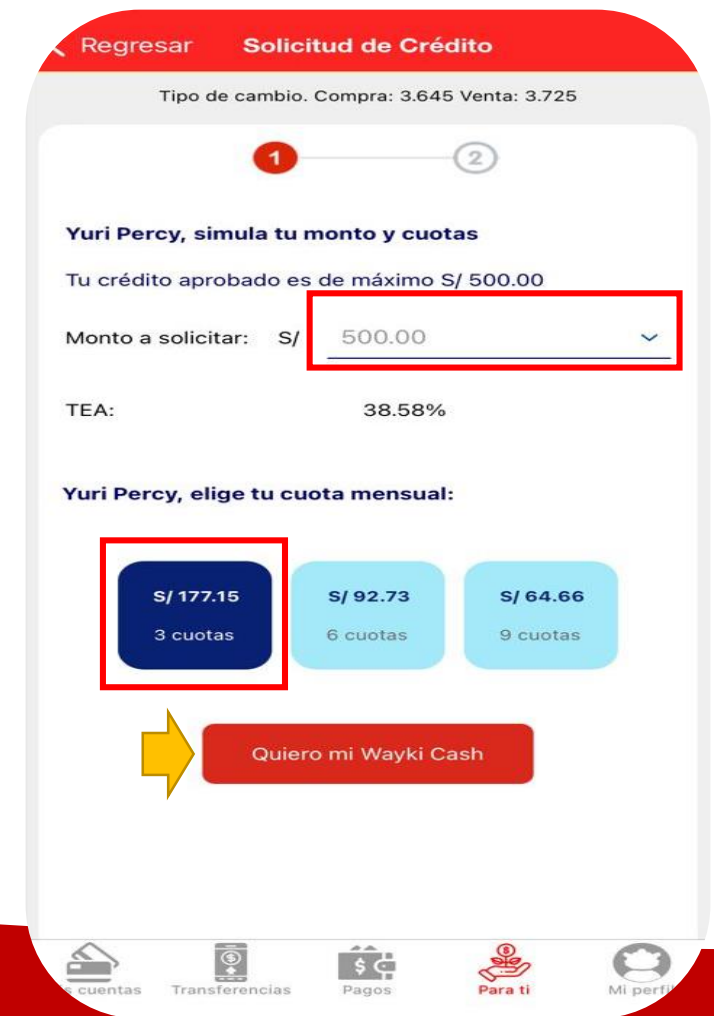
Regresar Solicitud de Crédito

Tipo de cambio. Compra: 3.645 Venta: 3.725

1 2

Yuri Percy, simula tu monto y cuotas

Tu crédito aprobado es de máximo S/ 500.00

Monto a solicitar: S/ 500.00

TEA: 38.58%

Yuri Percy, elige tu cuota mensual:

S/ 177.15
3 cuotas

S/ 92.73
6 cuotas

S/ 64.66
9 cuotas

Quiero mi Wayki Cash

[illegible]s cuentas Transferencias Pagos Para ti Mi perfi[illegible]